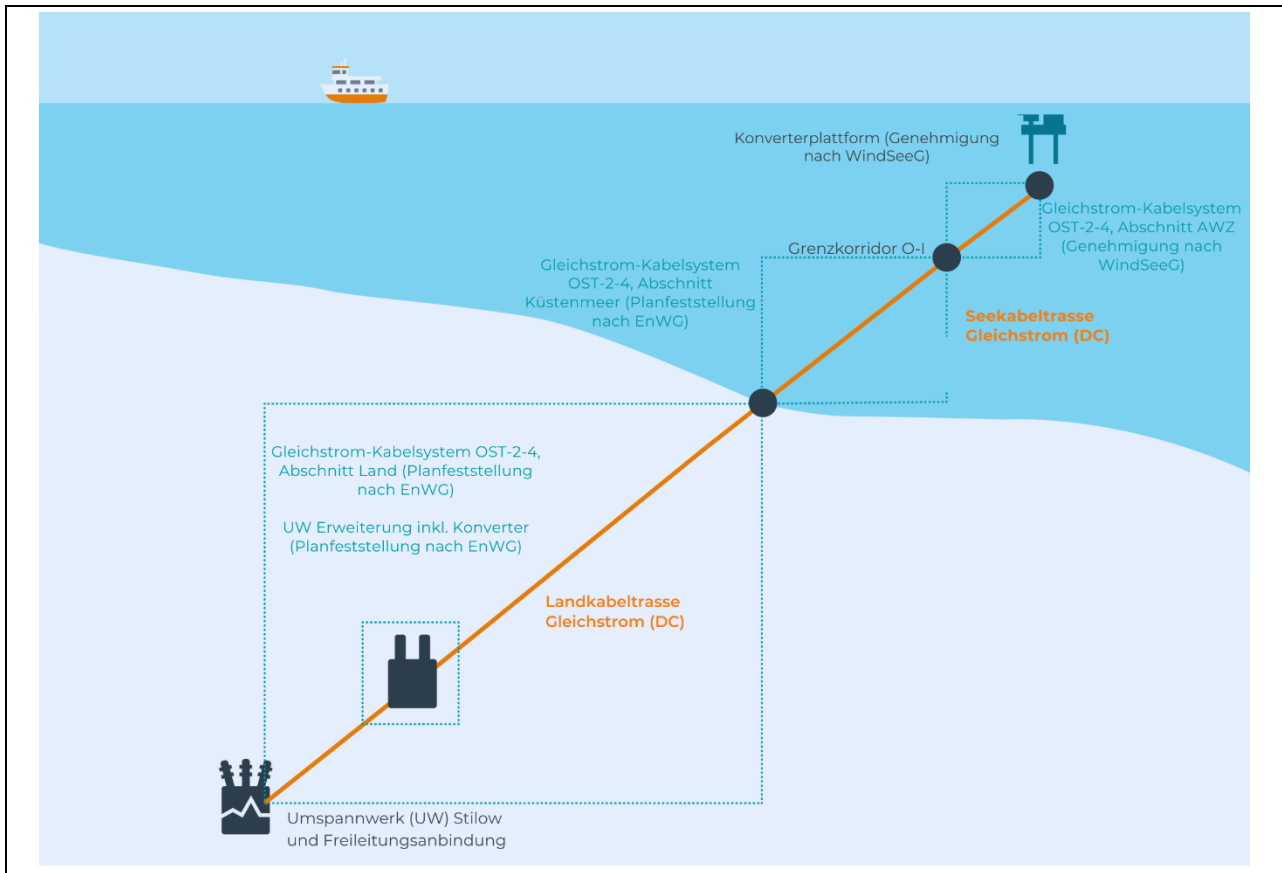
Konverterplattform (Genehmigung nach WindSeeG)

Gleichstrom-Kabelsystem OST-2-4, Abschnitt AWZ (Genehmigung nach WindSeeG)

Grenzkorridor O-I

Gleichstrom-Kabelsystem OST-2-4, Abschnitt Küstenmeer (Planfeststellung nach EnWG)

Seekabeltrasse Gleichstrom (DC)

Gleichstrom-Kabelsystem OST-2-4, Abschnitt Land (Planfeststellung nach EnWG)

UW Erweiterung inkl. Konverter (Planfeststellung nach EnWG)

Landkabeltrasse Gleichstrom (DC)

Umspannwerk (UW) Stilow und Freileitungsanbindung